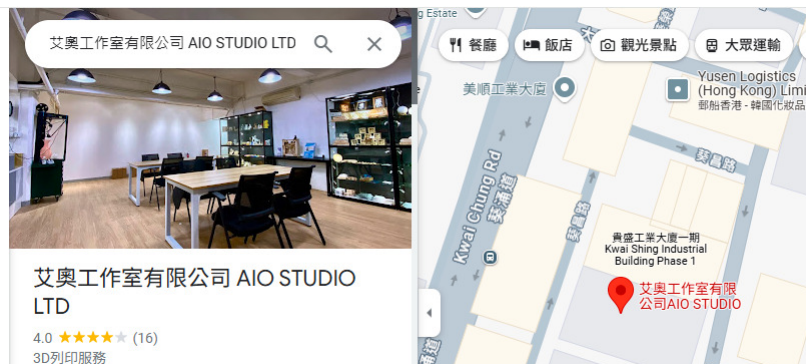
艾奧工作室有限公司 AIO STUDIO LTD

艾奧工作室有限公司 AIO STUDIO LTD

4.0 ★★★★★ (16)

3D列印服務

g Estate

餐廳
飯店
觀光景點
大眾運輸

美順工業大廈

Yusen Logistics (Hong Kong) Limi
郵船香港 - 韓國化妝品

葵昌路

Kwai Chung Rd
葵涌道

葵喜街

貴盛工業大廈一期
Kwai Shing Industrial Building Phase 1

艾奧工作室有限公司AIO STUDIO